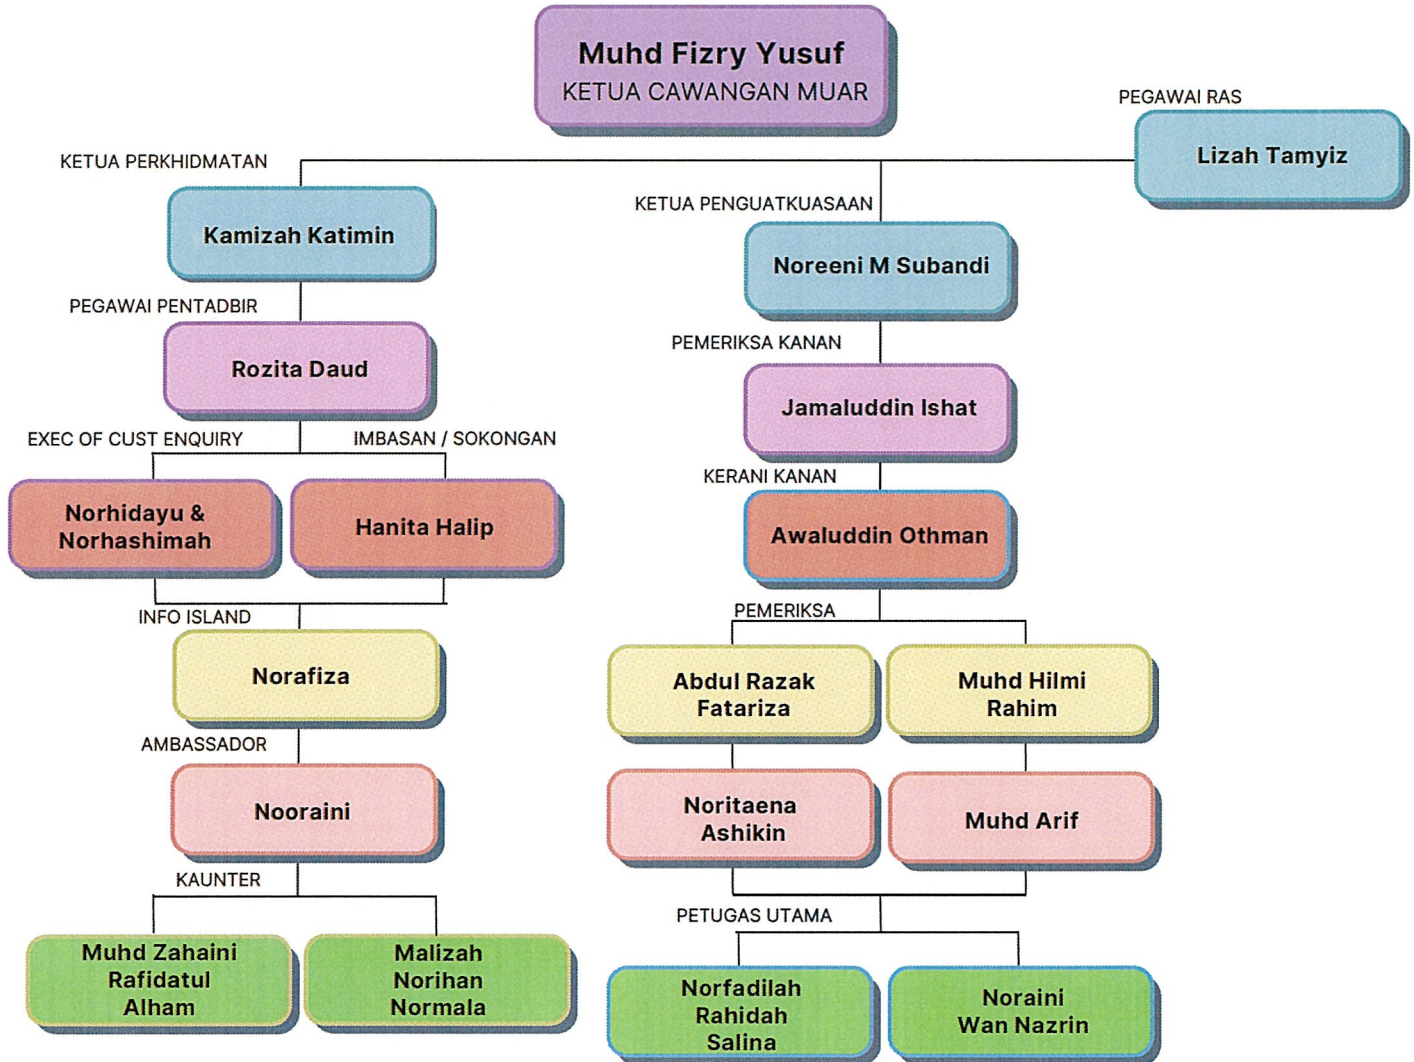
Muhd Fizry Yusuf
KETUA CAWANGAN MUAR

PEGAWAI RAS
Lizah Tamyiz

KETUA PERKHIDMATAN
Kamizah Katimin

PEGAWAI PENTADBIR
Rozita Daud

EXEC OF CUST ENQUIRY
Norhidayu & Norhashimah

IMBASAN / SOKONGAN
Hanita Halip

INFO ISLAND
Norafiza

AMBASSADOR
Nooraini

KAUNTER
Muhd Zahaini Rafidatul Alham

Malizah Norihan Normala

KETUA PENGUATKUASAAN
Noreeni M Subandi

PEMERIKSA KANAN
Jamaluddin Ishat

KERANI KANAN
Awaluddin Othman

PEMERIKSA
Abdul Razak Fatariza

Muhd Hilmi Rahim

Noritaena Ashikin

Muhd Arif

PETUGAS UTAMA
Norfadilah Rahidah Salina

Noraini Wan Nazrin